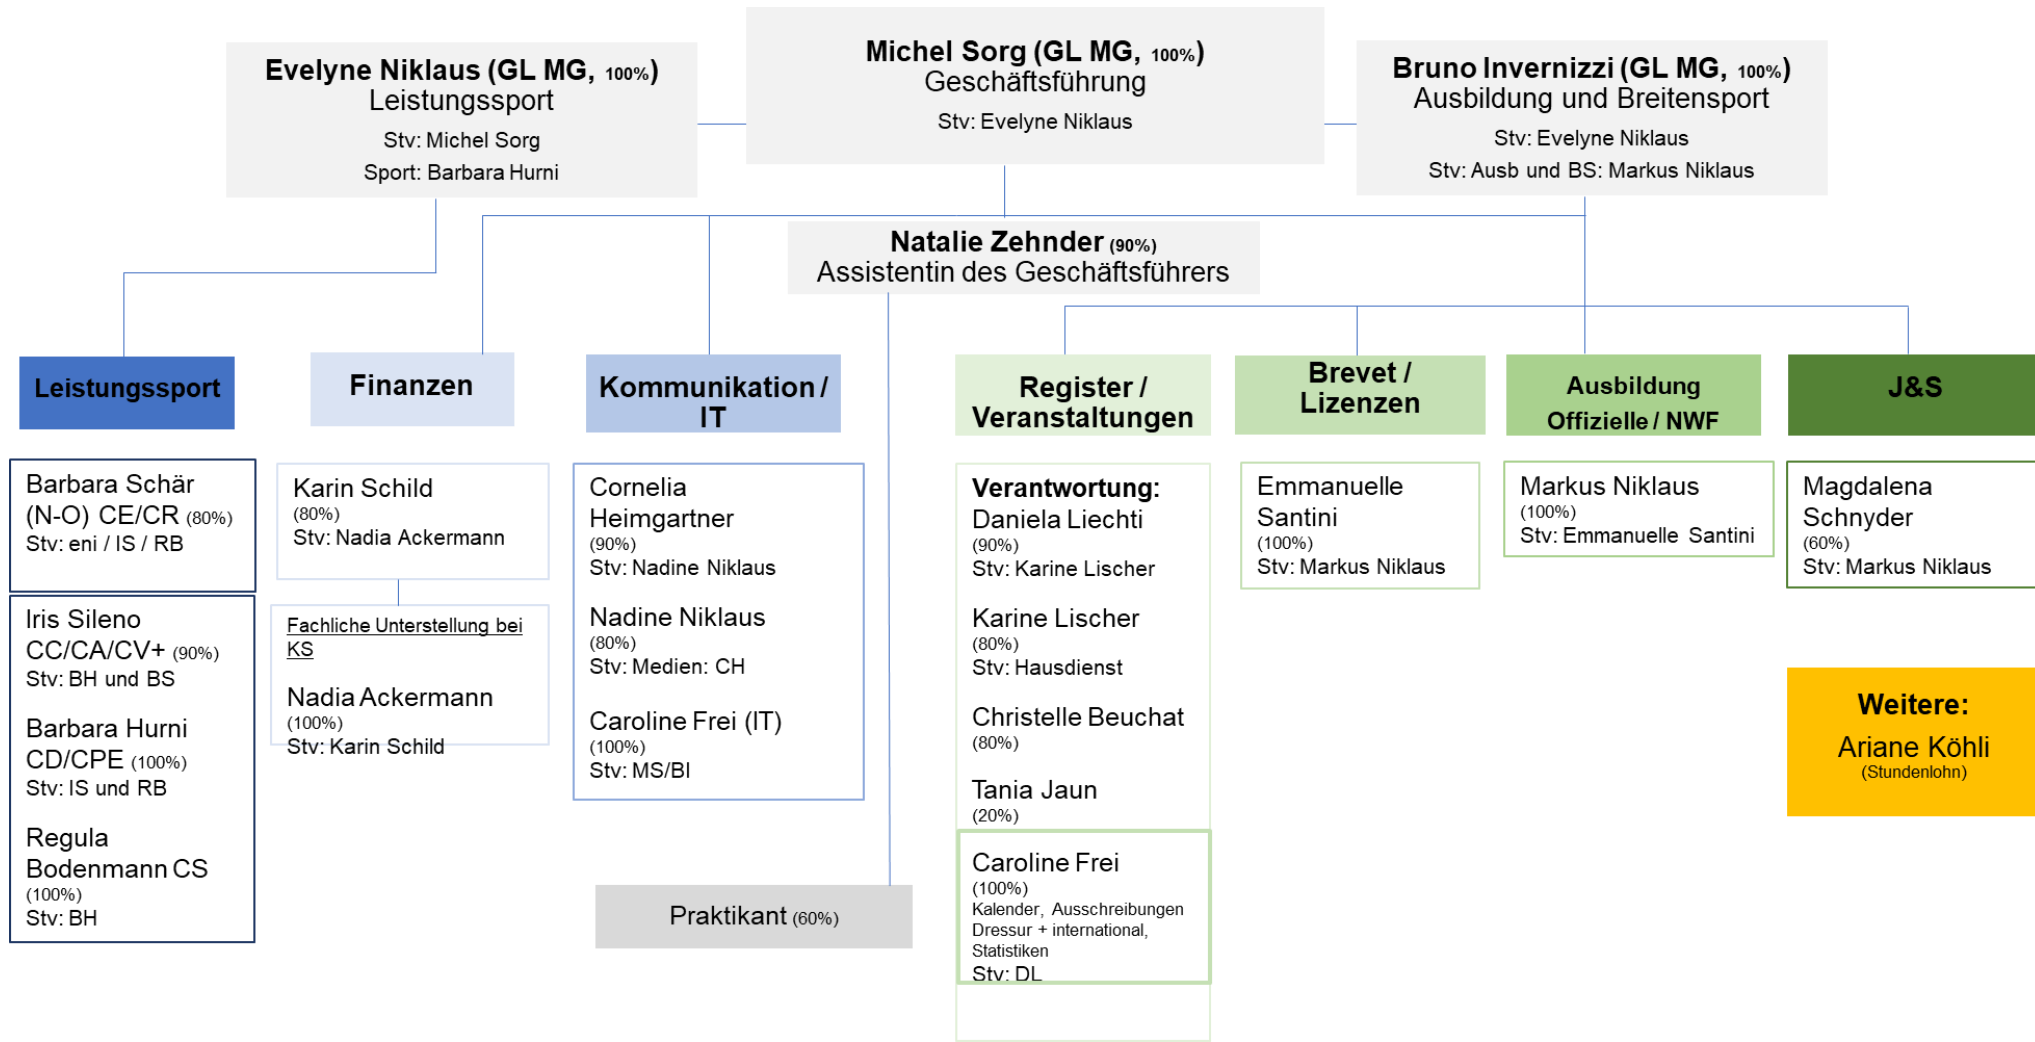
Michel Sorg (GL MG, 100%)
Geschäftsführung
Stv: Evelyne Niklaus

Evelyne Niklaus (GL MG, 100%)
Leistungssport
Stv: Michel Sorg
Sport: Barbara Hurni

Bruno Invernizzi (GL MG, 100%)
Ausbildung und Breitensport
Stv: Evelyne Niklaus
Stv: Ausb und BS: Markus Niklaus

Natalie Zehnder (90%)
Assistentin des Geschäftsführers

Leistungssport

Barbara Schär (N-O) CE/CR (80%)
Stv: eni / IS / RB

Iris Sileno CC/CA/CV+ (90%)
Stv: BH und BS

Barbara Hurni CD/CPE (100%)
Stv: IS und RB

Regula Bodenmann CS (100%)
Stv: BH

Finanzen

Karin Schild (80%)
Stv: Nadia Ackermann

Fachliche Unterstellung bei KS

Nadia Ackermann (100%)
Stv: Karin Schild

Kommunikation / IT

Cornelia Heimgartner (90%)
Stv: Nadine Niklaus

Nadine Niklaus (80%)
Stv: Medien: CH

Caroline Frei (IT) (100%)
Stv: MS/BI

Praktikant (60%)

Register / Veranstaltungen

Verantwortung:
Daniela Liechti (90%)
Stv: Karine Lischer

Karine Lischer (80%)
Stv: Hausdienst

Christelle Beuchat (80%)

Tania Jaun (20%)

Caroline Frei (100%)
Kalender, Ausschreibungen Dressur + international, Statistiken
Stv: DL

Brevet / Lizenzen

Emmanuelle Santini (100%)
Stv: Markus Niklaus

Ausbildung Offizielle / NWF

Markus Niklaus (100%)
Stv: Emmanuelle Santini

J&S

Magdalena Schnyder (60%)
Stv: Markus Niklaus

Weitere:
Ariane Köhli
(Stundenlohn)